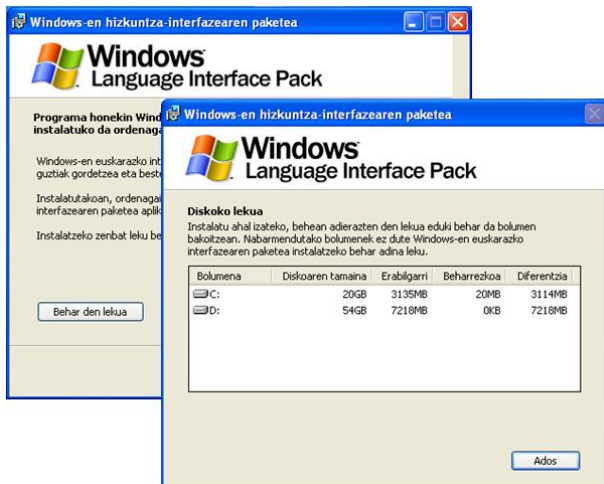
Windows-en hizkuntza-interfazearen paketea

Windows Language Interface Pack

Programa honekin Wind
instalatuko da ordenaga

Windows-en euskarazko int
guztiak gordetzea eta beste

Instalatutakoan, ordenagai
interfazearen paketea aplik

Instalatzeko zenbat leku be

Behar den lekua

Windows-en hizkuntza-interfazearen paketea

Windows Language Interface Pack

Diskoko lekua

Instalatu ahal izateko, behean adierazten den lekua eduki behar da bolumen bakoitzean. Nabarmendutako bolumenek ez dute Windows-en euskarazko interfazearen paketea instalatzeko behar adina leku.

| Bolumena | Diskoaren tamaina | Erabilgarri | Beharrezkoa | Diferentzia |
|---|---|---|---|---|
| C: | 20GB | 3135MB | 20MB | 3114MB |
| D: | 54GB | 7218MB | 0KB | 7218MB |

Ados